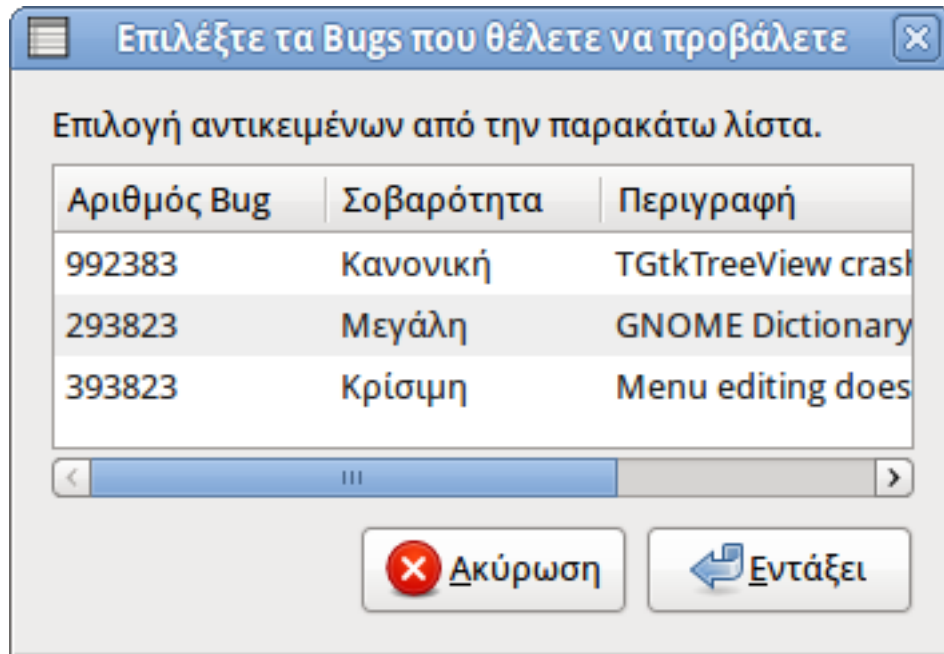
Επιλέξτε τα Bugs που θέλετε να προβάλετε

Επιλογή αντικειμένων από την παρακάτω λίστα.

| Αριθμός Bug | Σοβαρότητα | Περιγραφή |
|---|---|---|
| 992383 | Κανονική | TGtkTreeView crash |
| 293823 | Μεγάλη | GNOME Dictionary |
| 393823 | Κρίσιμη | Menu editing does |

Ακύρωση

Εντάξει